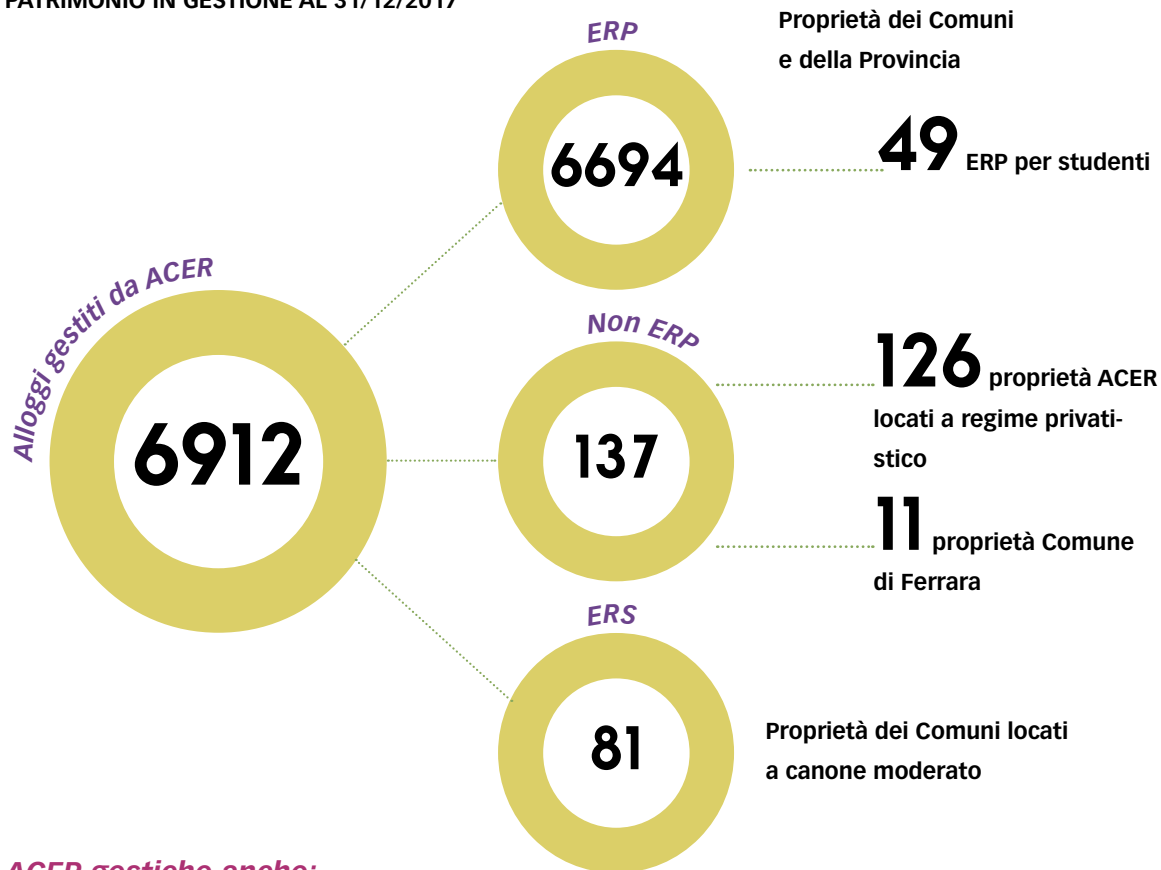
PATRIMONIO IN GESTIONE AL 31/12/2017

Alloggi gestiti da ACER

6912

ERP

6694

Proprietà dei Comuni e della Provincia

49 ERP per studenti

Non ERP

137

126 proprietà ACER locati a regime privatistico

11 proprietà Comune di Ferrara

ERS

81

Proprietà dei Comuni locati a canone moderato

ACER gestiche anche: